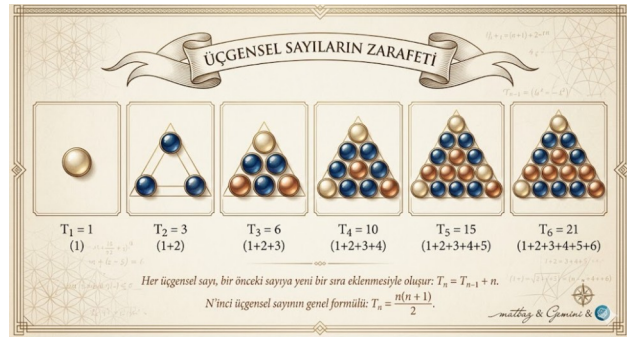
ÜÇGENSEL SAYILARIN ZARAFETİ

$T_1 = 1$
(1)

$T_2 = 3$
(1+2)

$T_3 = 6$
(1+2+3)

$T_4 = 10$
(1+2+3+4)

$T_5 = 15$
(1+2+3+4+5)

$T_6 = 21$
(1+2+3+4+5+6)

Her üçgensel sayı, bir önceki sayıya yeni bir sıra eklenmesiyle oluşur: $T_n = T_{n-1} + n$.

N'inci üçgensel sayının genel formülü: $T_n = \frac{n(n+1)}{2}$.

mattbaz & Gemini &